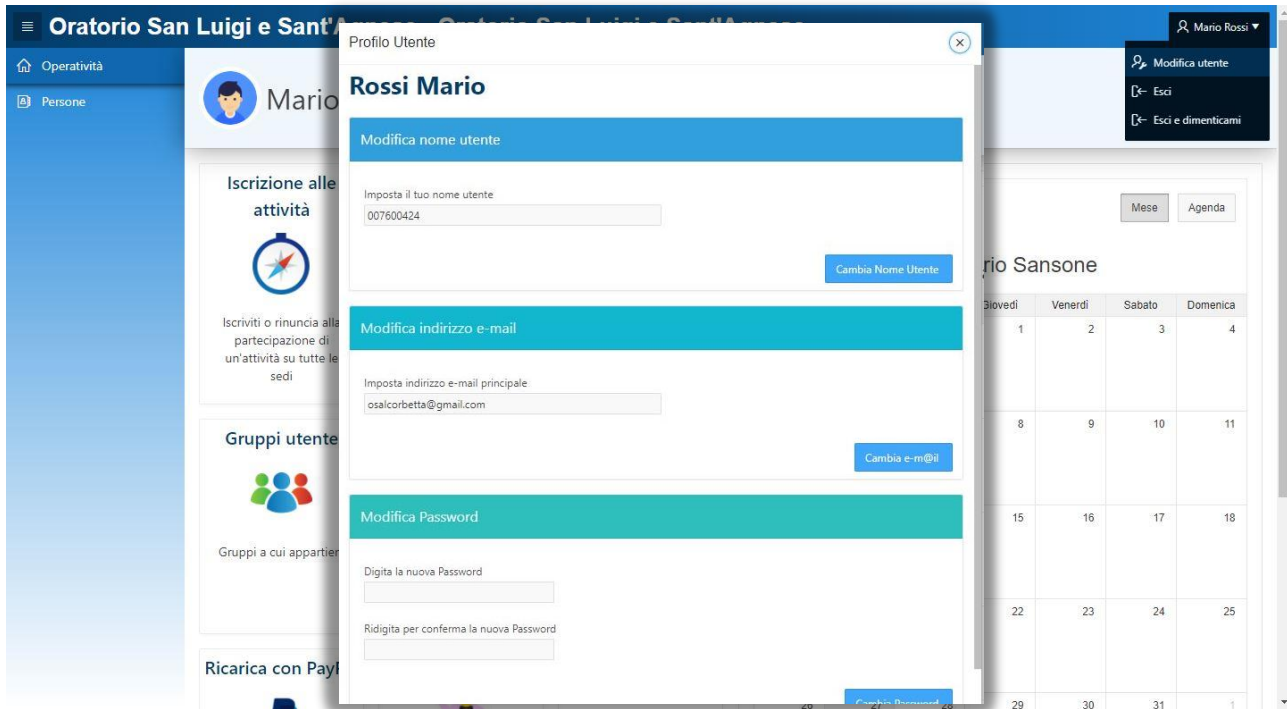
Oratorio San Luigi e Sant'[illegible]

Mario Rossi ▾

Modifica utente
Esci
Esci e dimenticami

Operatività
Persone

Mario

Iscrizione alle attività

Iscriviti o rinuncia alla partecipazione di un'attività su tutte le sedi

Gruppi utente

Gruppi a cui appartien

Ricarica con PayP

Mese
Agenda

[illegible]rio Sansone

| Giovedì | Venerdì | Sabato | Domenica |
|---|---|---|---|
| 1 | 2 | 3 | 4 |
| 8 | 9 | 10 | 11 |
| 15 | 16 | 17 | 18 |
| 22 | 23 | 24 | 25 |
| 29 | 30 | 31 | 1 |

Profilo Utente

Rossi Mario

Modifica nome utente

Imposta il tuo nome utente
007600424

Cambia Nome Utente

Modifica indirizzo e-mail

Imposta indirizzo e-mail principale
osalcorbetta@gmail.com

Cambia e-m@il

Modifica Password

Digita la nuova Password

Ridigita per conferma la nuova Password

Cambia Password